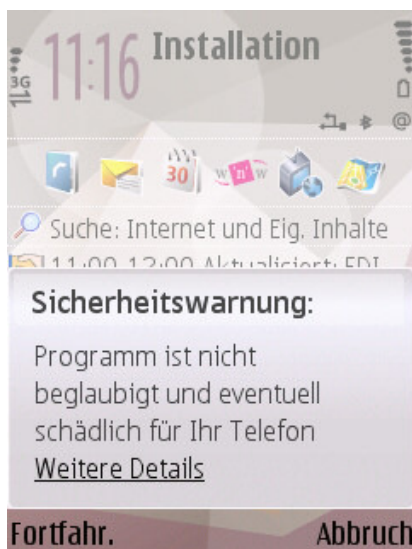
3G 11:16 Installation

30

Suche: Internet und Eig. Inhalte

11:00-12:00 Aktualisiert: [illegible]

Sicherheitswarnung:

Programm ist nicht beglaubigt und eventuell schädlich für Ihr Telefon

Weitere Details

Fortfahr. Abbruch